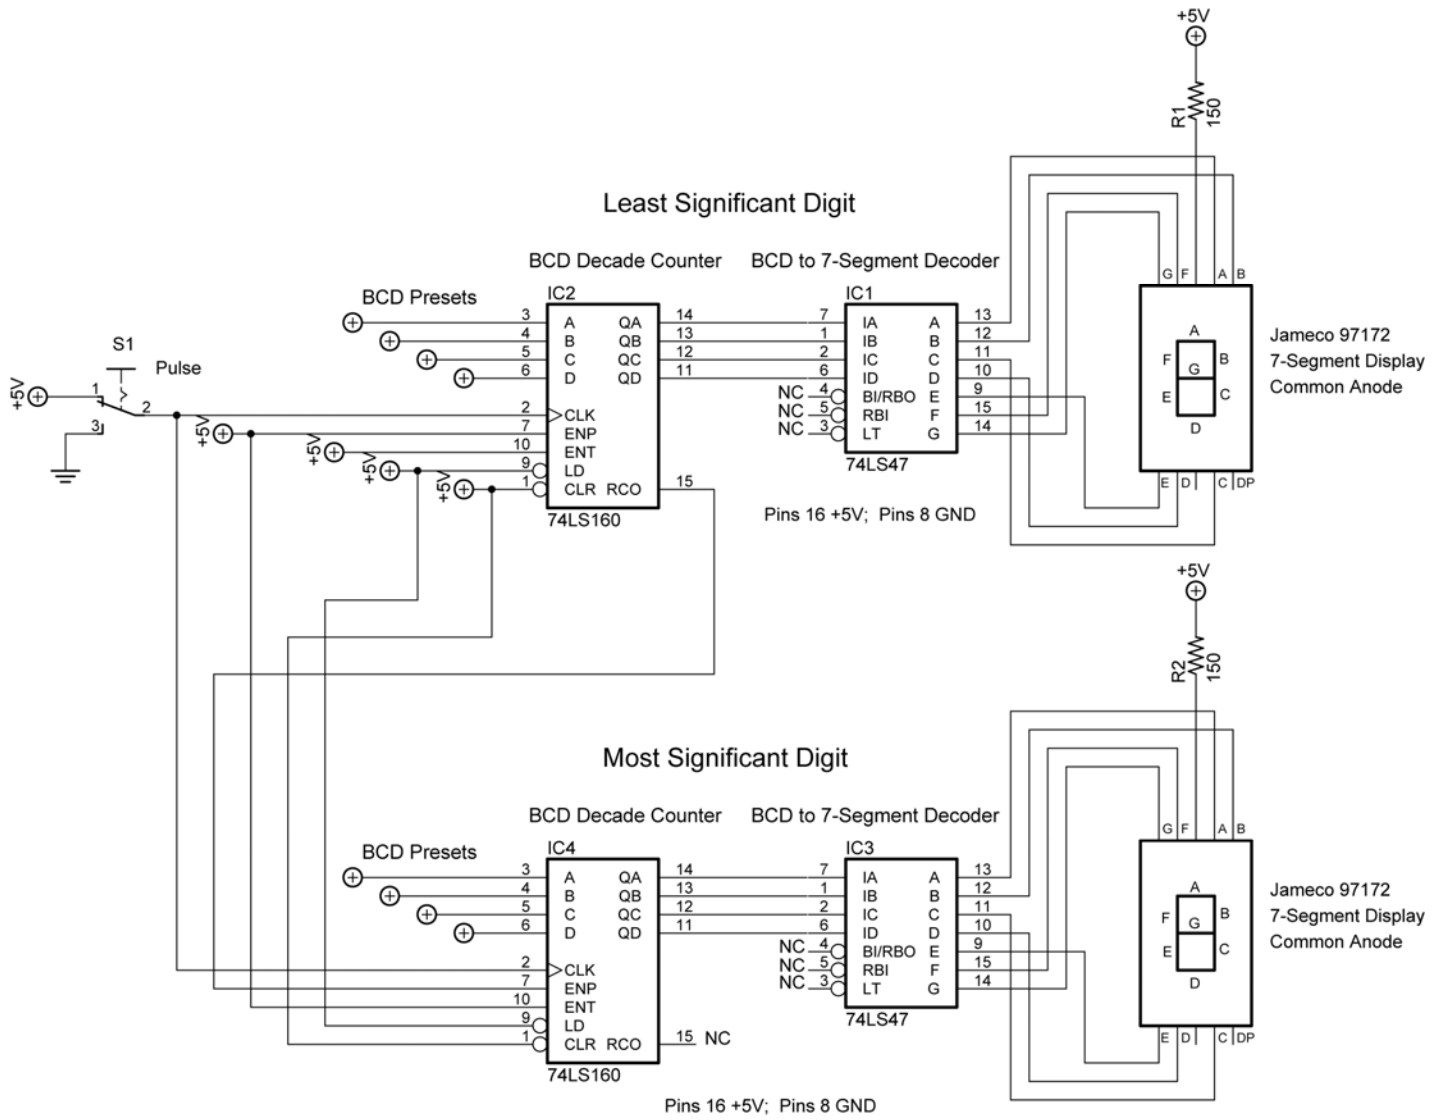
+5V
R1 150

Least Significant Digit

BCD Decade Counter
BCD to 7-Segment Decoder

BCD Presets
IC2
3 A QA 14
4 B QB 13
5 C QC 12
6 D QD 11
2 CLK
7 ENP
10 ENT
9 LD
1 CLR RCO 15
74LS160

S1
Pulse
+5V
1
2
3

+5V
+5V
+5V
+5V

IC1
7 IA A 13
1 IB B 12
2 IC C 11
6 ID D 10
NC 4 BI/RBO E 9
NC 5 RBI F 15
NC 3 LT G 14
74LS47

Pins 16 +5V; Pins 8 GND

G F A B
A
F G B
E C
D
E D C DP

Jameco 97172
7-Segment Display
Common Anode

+5V
R2 150

Most Significant Digit

BCD Decade Counter
BCD to 7-Segment Decoder

BCD Presets
IC4
3 A QA 14
4 B QB 13
5 C QC 12
6 D QD 11
2 CLK
7 ENP
10 ENT
9 LD
1 CLR RCO 15 NC
74LS160

IC3
7 IA A 13
1 IB B 12
2 IC C 11
6 ID D 10
NC 4 BI/RBO E 9
NC 5 RBI F 15
NC 3 LT G 14
74LS47

G F A B
A
F G B
E C
D
E D C DP

Jameco 97172
7-Segment Display
Common Anode

Pins 16 +5V; Pins 8 GND